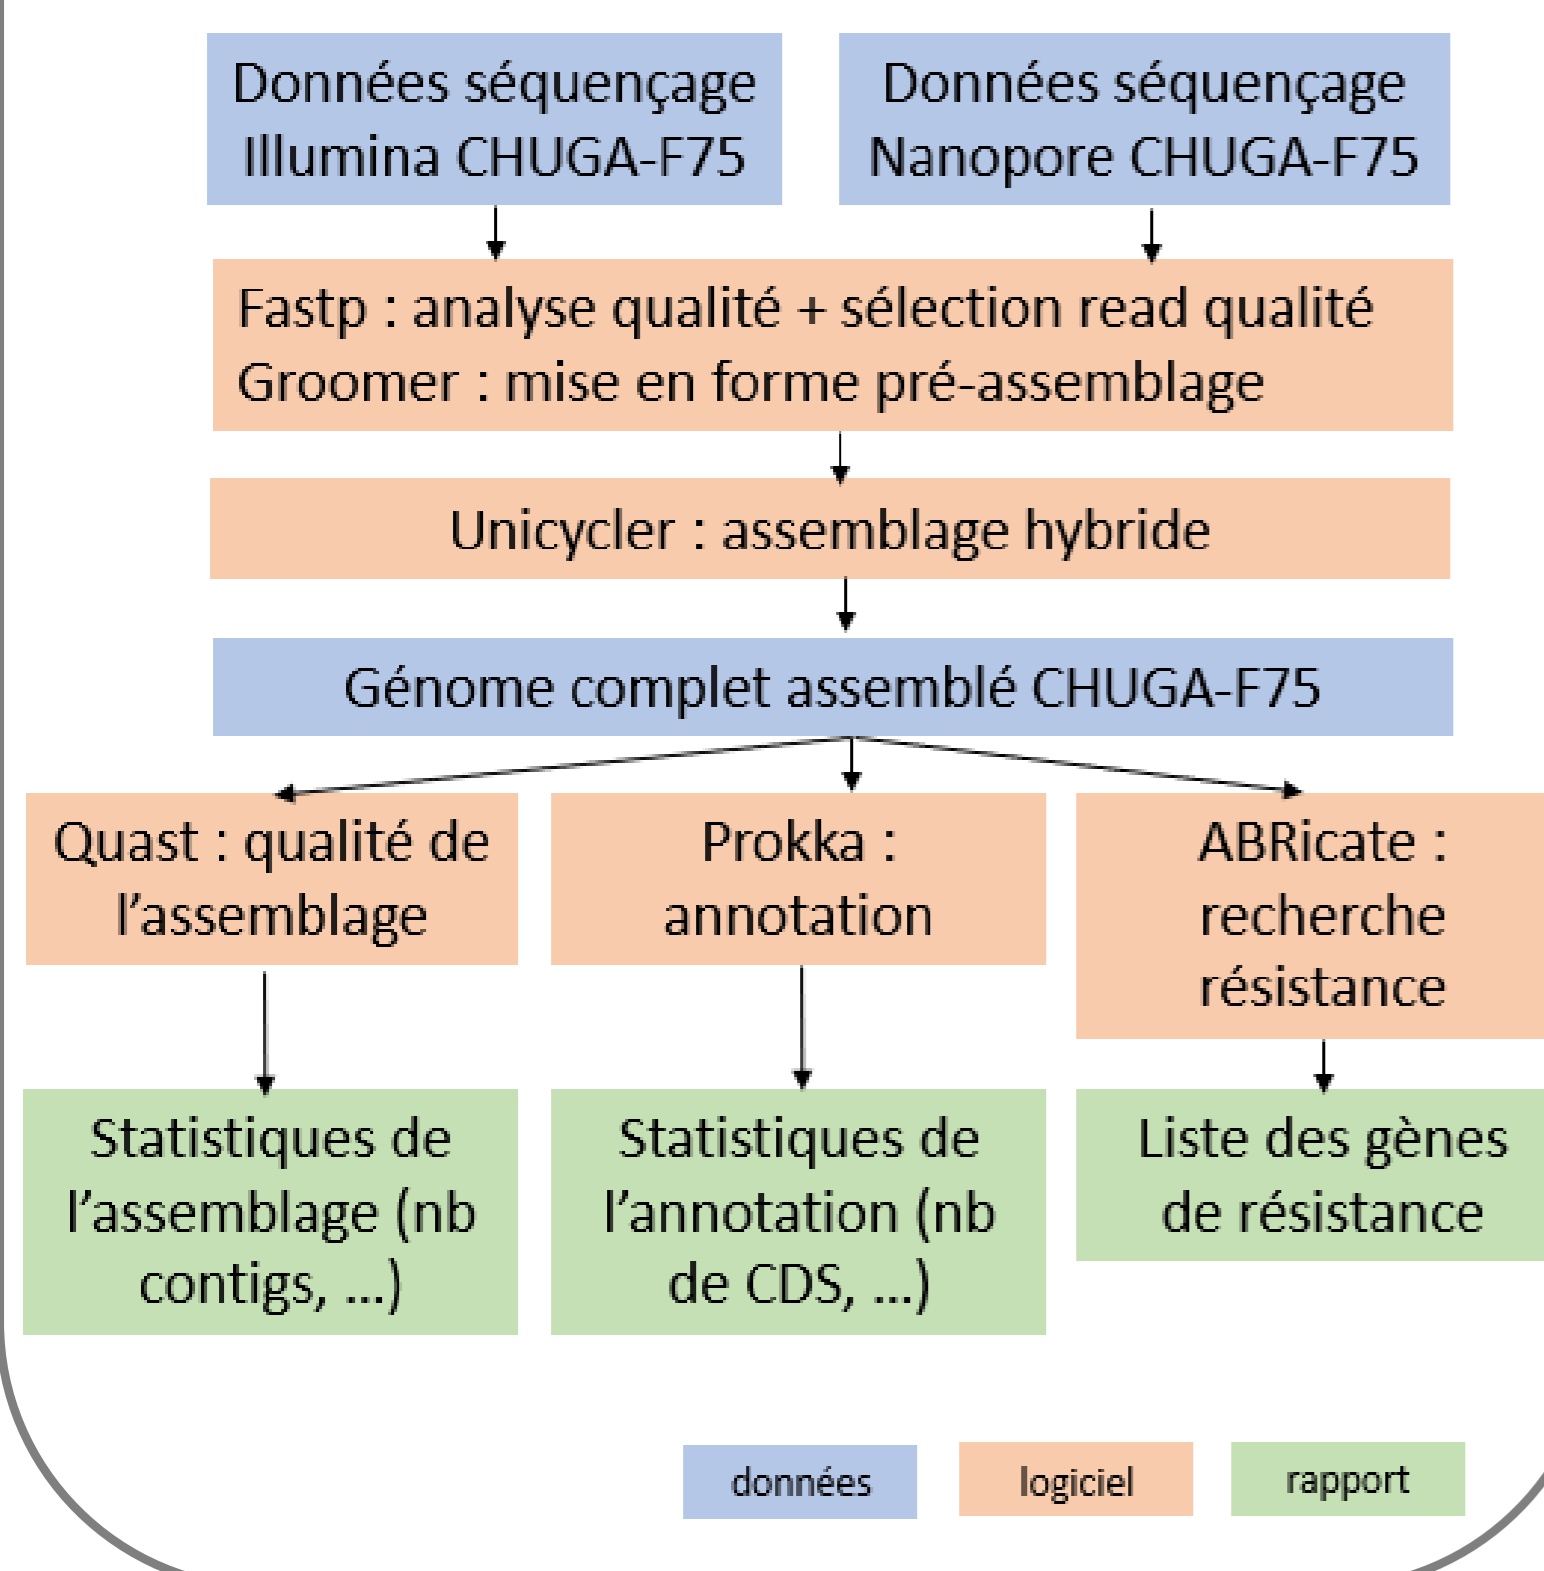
Données séquençage Illumina CHUGA-F75

Données séquençage Nanopore CHUGA-F75

Fastp : analyse qualité + sélection read qualité
Groomer : mise en forme pré-assemblage

Unicycler : assemblage hybride

Génome complet assemblé CHUGA-F75

Quast : qualité de l’assemblage

Prokka : annotation

ABRicate : recherche résistance

Statistiques de l’assemblage (nb contigs, …)

Statistiques de l’annotation (nb de CDS, …)

Liste des gènes de résistance

données

logiciel

rapport